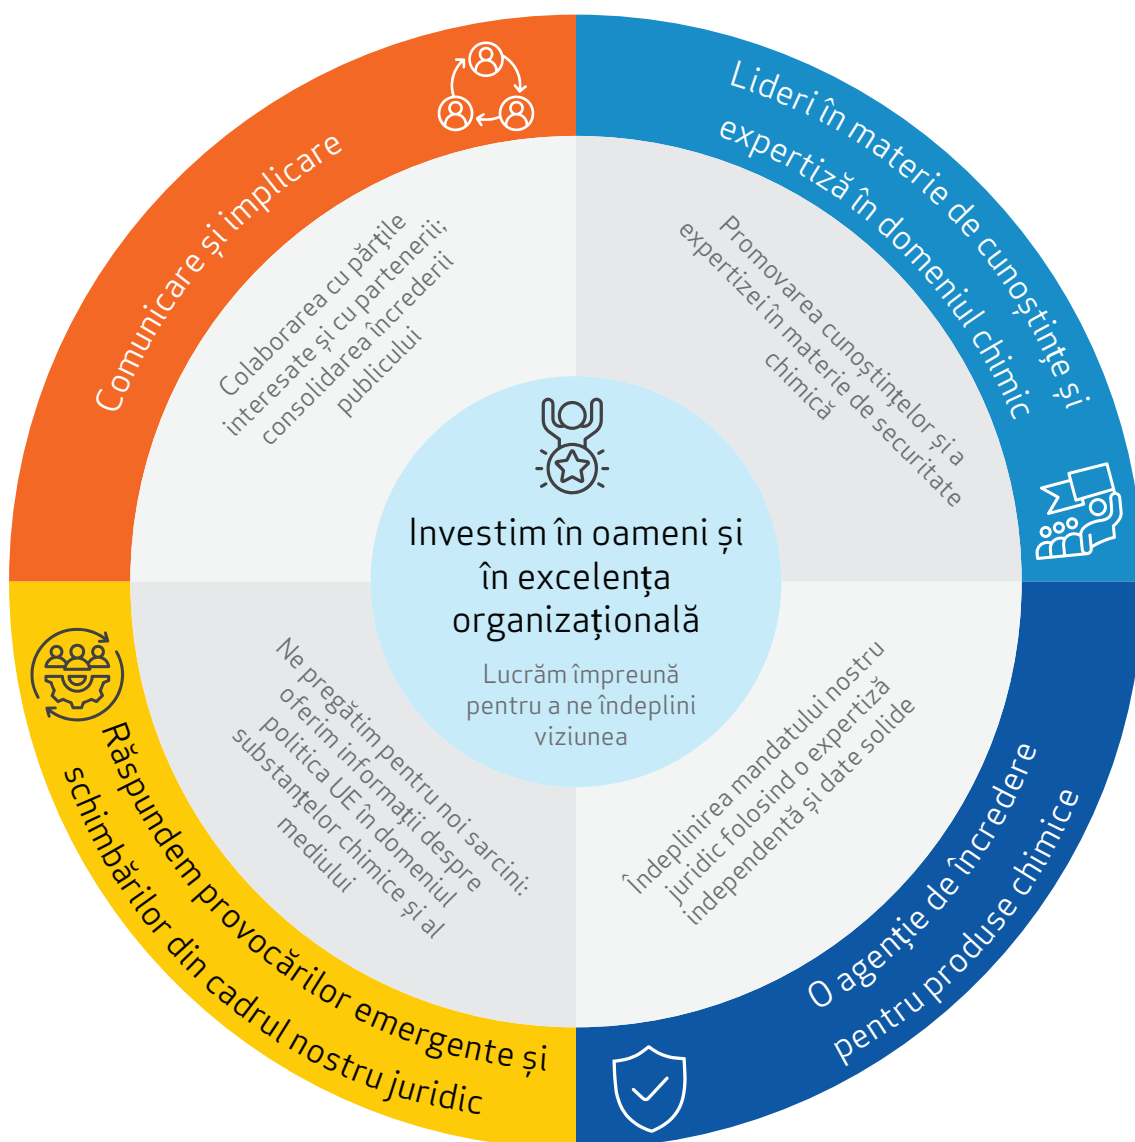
Comunicare și implicare

Colaborarea cu părțile interesate și cu partenerii; consolidarea încrederii publicului

Lideri în materie de cunoștințe și expertiză în domeniul chimic

Promovarea cunoștințelor și a expertizei în materie de securitate chimică

Investim în oameni și în excelența organizațională

Lucrăm împreună pentru a ne îndeplini viziunea

Ne pregătim pentru noi sarcini: oferim informații despre politica UE în domeniul substanțelor chimice și al mediului

Îndeplinirea mandatului nostru juridic folosind o expertiză independentă și date solide

Răspundem provocărilor emergente și schimbărilor din cadrul nostru juridic

O agenție de încredere pentru produse chimice